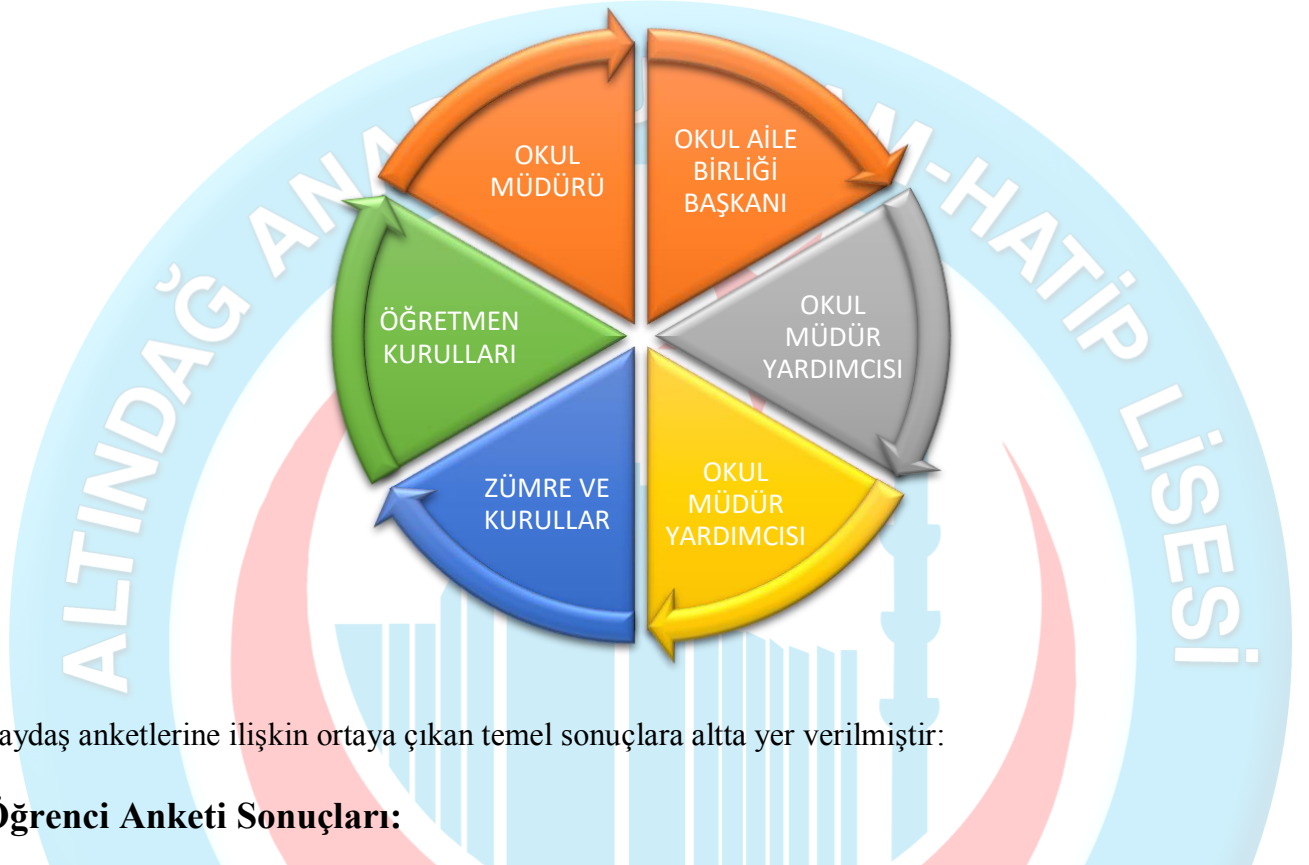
OKUL MÜDÜRÜ

OKUL AİLE BİRLİĞİ BAŞKANI

OKUL MÜDÜR YARDIMCISI

OKUL MÜDÜR YARDIMCISI

ZÜMRE VE KURULLAR

ÖĞRETMEN KURULLARI

ALTINDAĞ ANA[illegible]M-HATİP LİSESİ

aydaş anketlerine ilişkin ortaya çıkan temel sonuçlara altta yer verilmiştir:

Öğrenci Anketi Sonuçları: